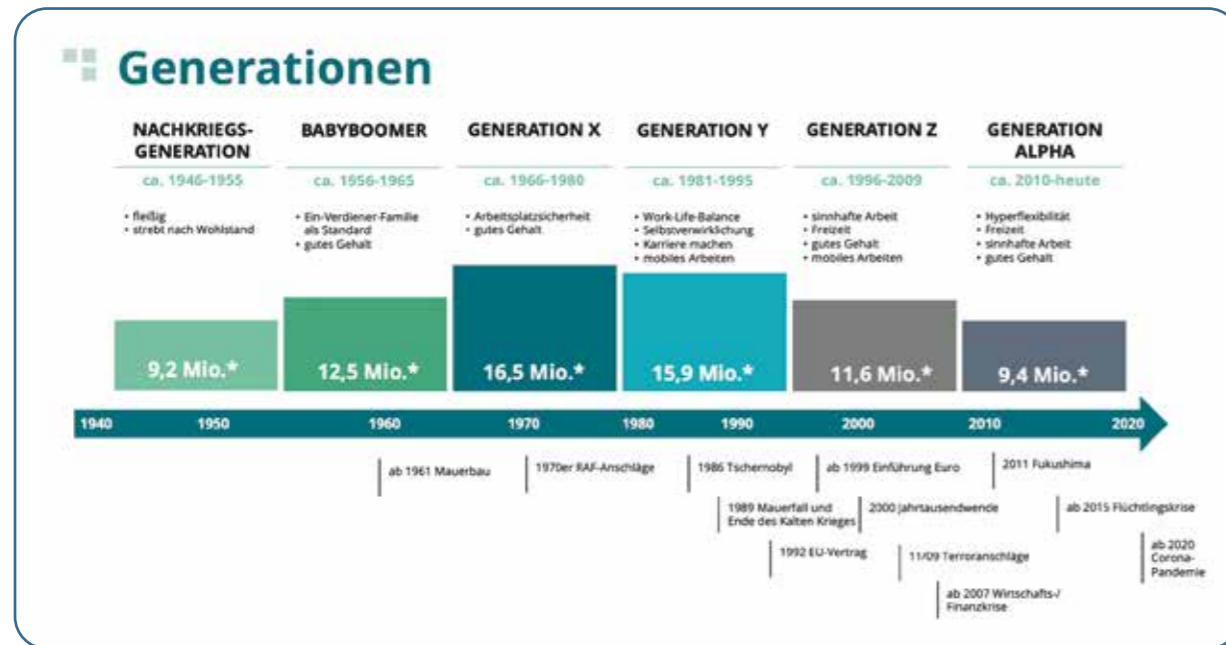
Generationen

NACHKRIEGS-GENERATION
ca. 1946-1955
• fleißig
• strebt nach Wohlstand
9,2 Mio.*

BABYBOOMER
ca. 1956-1965
• Ein-Verdiener-Familie als Standard
• gutes Gehalt
12,5 Mio.*

GENERATION X
ca. 1966-1980
• Arbeitsplatzsicherheit
• gutes Gehalt
16,5 Mio.*

GENERATION Y
ca. 1981-1995
• Work-Life-Balance
• Selbstverwirklichung
• Karriere machen
• mobiles Arbeiten
15,9 Mio.*

GENERATION Z
ca. 1996-2009
• sinnhafte Arbeit
• Freizeit
• gutes Gehalt
• mobiles Arbeiten
11,6 Mio.*

GENERATION ALPHA
ca. 2010-heute
• Hyperflexibilität
• Freizeit
• sinnhafte Arbeit
• gutes Gehalt
9,4 Mio.*

1940 1950 1960 1970 1980 1990 2000 2010 2020

ab 1961 Mauerbau
1970er RAF-Anschläge
1986 Tschernobyl
1989 Mauerfall und Ende des Kalten Krieges
1992 EU-Vertrag
ab 1999 Einführung Euro
2000 Jahrtausendwende
11/09 Terroranschläge
ab 2007 Wirtschafts-/Finanzkrise
2011 Fukushima
ab 2015 Flüchtlingskrise
ab 2020 Corona-Pandemie